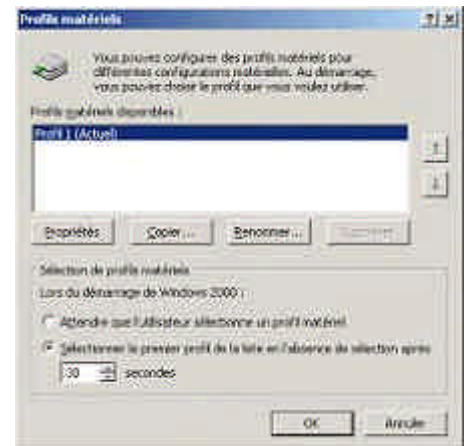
Profils matériels

?| x

Vous pouvez configurer des profils matériels pour différentes configurations matérielles. Au démarrage, vous pouvez choisir le profil que vous voulez utiliser.

Profils matériels disponibles :

Profil 1 (Actuel)

↑

↓

Propriétés

Copier...

Renommer...

Supprimer

Sélection de profils matériels

Lors du démarrage de Windows 2000 :

Attendre que l'utilisateur sélectionne un profil matériel

Sélectionner le premier profil de la liste en l'absence de sélection après

30

secondes

OK

Annuler